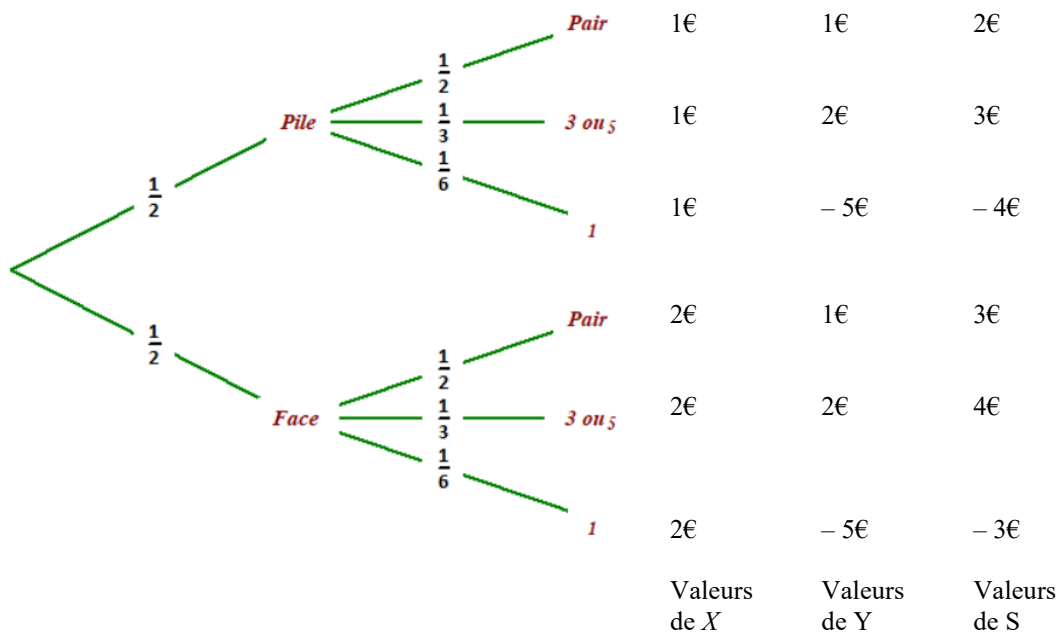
$\frac{1}{2}$ Pile

$\frac{1}{2}$ Pair 1€ 1€ 2€

$\frac{1}{3}$ 3 ou 5 1€ 2€ 3€

$\frac{1}{6}$ 1 1€ – 5€ – 4€

$\frac{1}{2}$ Face

$\frac{1}{2}$ Pair 2€ 1€ 3€

$\frac{1}{3}$ 3 ou 5 2€ 2€ 4€

$\frac{1}{6}$ 1 2€ – 5€ – 3€

Valeurs de $X$

Valeurs de Y

Valeurs de S